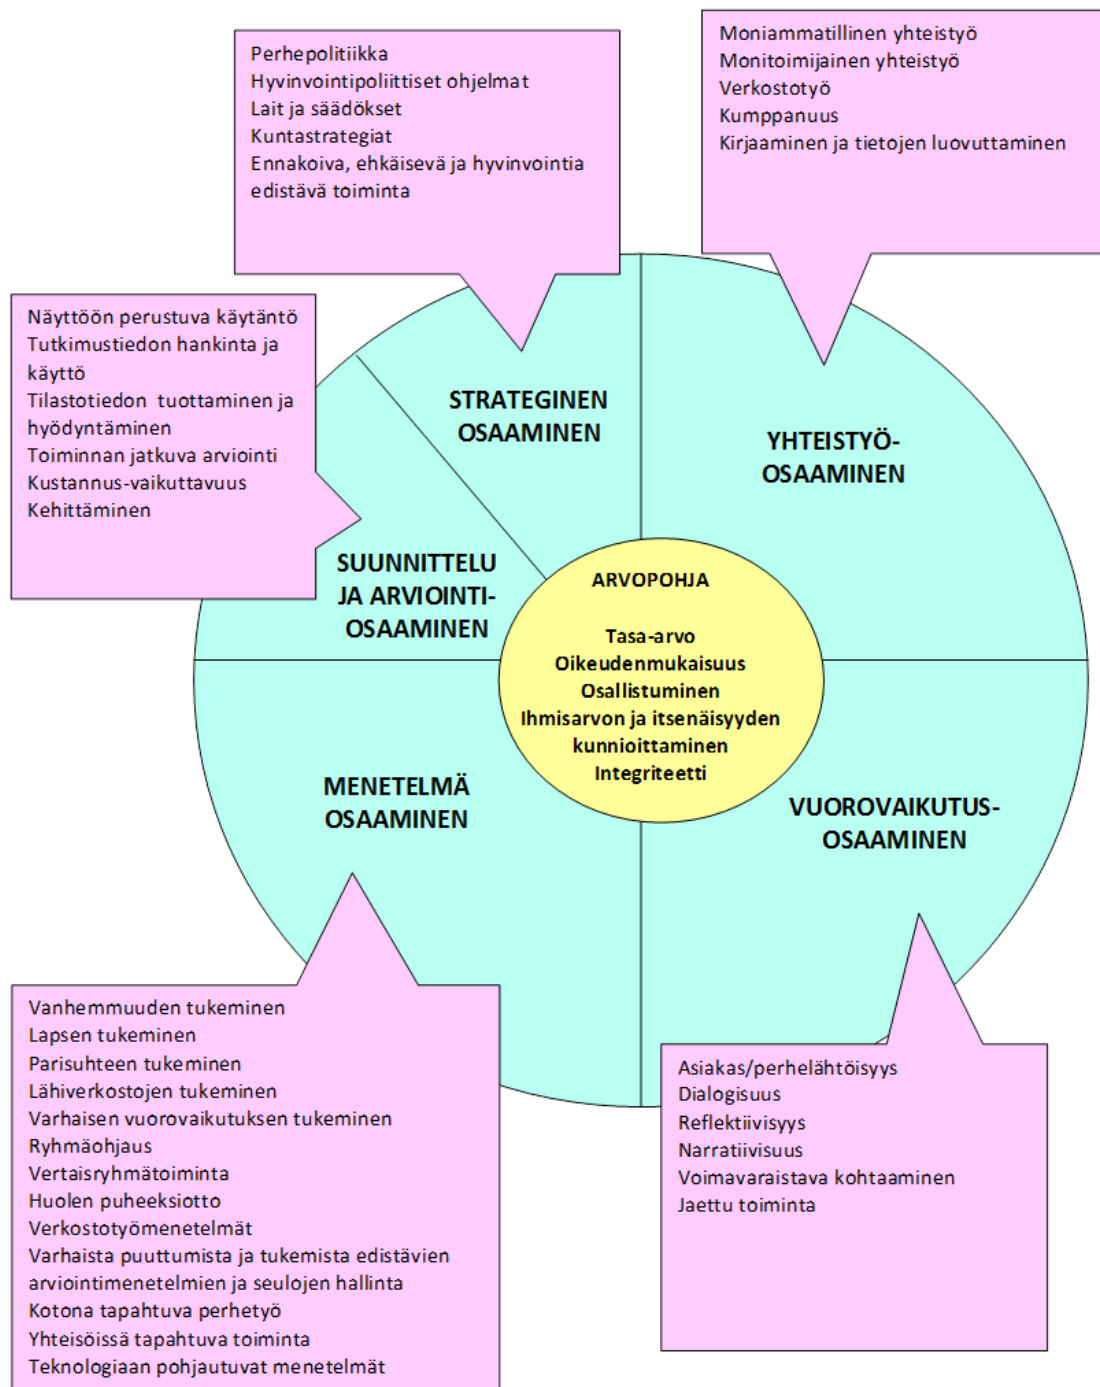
Perhepolitiikka
Hyvinvointipoliittiset ohjelmat
Lait ja säädökset
Kuntastrategiat
Ennakoiva, ehkäisevä ja hyvinvointia edistävä toiminta

Moniammatillinen yhteistyö
Monitoimijainen yhteistyö
Verkostotyö
Kumppanuus
Kirjaaminen ja tietojen luovuttaminen

Näyttöön perustuva käytäntö
Tutkimustiedon hankinta ja käyttö
Tilastotiedon tuottaminen ja hyödyntäminen
Toiminnan jatkuva arviointi
Kustannus-vaikuttavuus
Kehittäminen

STRATEGINEN OSAAMINEN

YHTEISTYÖ-OSAAMINEN

SUUNNITTELU JA ARVIOINTI-OSAAMINEN

ARVOPOHJA

Tasa-arvo
Oikeudenmukaisuus
Osallistuminen
Ihmisarvon ja itsenäisyyden kunnioittaminen
Integriteetti

MENETELMÄ OSAAMINEN

VUOROVAIKUTUS-OSAAMINEN

Vanhemmuuden tukeminen
Lapsen tukeminen
Parisuhteen tukeminen
Lähiverkostojen tukeminen
Varhaisen vuorovaikutuksen tukeminen
Ryhmäohjaus
Vertaisryhmätoiminta
Huolen puheeksiotto
Verkostotyömenetelmät
Varhaista puuttumista ja tukemista edistävien arviointimenetelmien ja seulojen hallinta
Kotona tapahtuva perhetyö
Yhteisöissä tapahtuva toiminta
Teknologiaan pohjautuvat menetelmät

Asiakas/perhelähtöisyys
Dialogisuus
Reflektiivisyys
Narratiivisuus
Voimavaraistava kohtaaminen
Jaettu toiminta